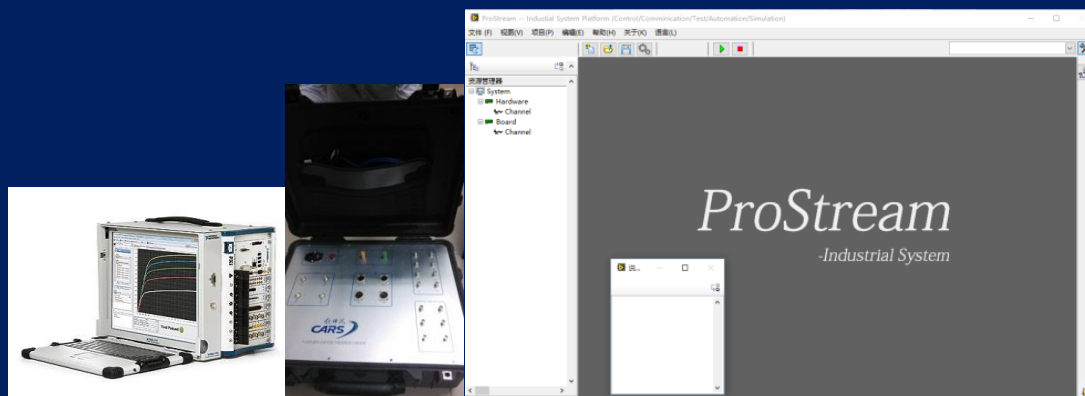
ProStream -- Industrial System Platform (Control/Comminication/Test/Automation/Simulation)

文件 (F) 视图(V) 项目(P) 编辑(E) 帮助(H) 关于(X) 语言(L)

资源管理器

System
Hardware
Channel
Board
Channel

ProStream
-Industrial System

说...

CARS